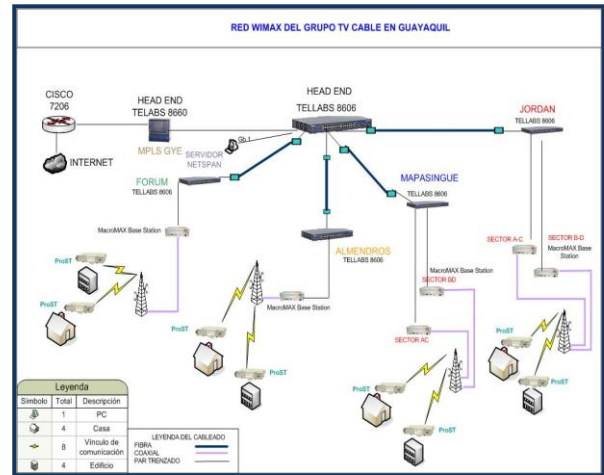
RED WIMAX DEL GRUPO TV CABLE EN GUAYAQUIL

CISCO 7206

INTERNET

HEAD END TELABS 8660

MPLS GYE

HEAD END TELLABS 8606

Gb 1

SERVIDOR NETSPAN

JORDAN TELLABS 8606

FORUM TELLABS 8606

MacroMAX Base Station

ProST

ProST

ALMENDROS TELLABS 8606

MacroMAX Base Station

ProST

ProST

MAPASINGUE TELLABS 8606

MacroMAX Base Station

SECTOR BD

SECTOR AC

ProST

ProST

SECTOR A-C

SECTOR B-D MacroMAX Base Station

ProST

ProST

| Leyenda | | |
|---|---|---|
| Símbolo | Total | Descripción |
| | 1 | PC |
| | 4 | Casa |
| | 8 | Vínculo de comunicación |
| | 4 | Edificio |

LEYENDA DEL CABLEADO
FIBRA
COAXIAL
PAR TRENZADO